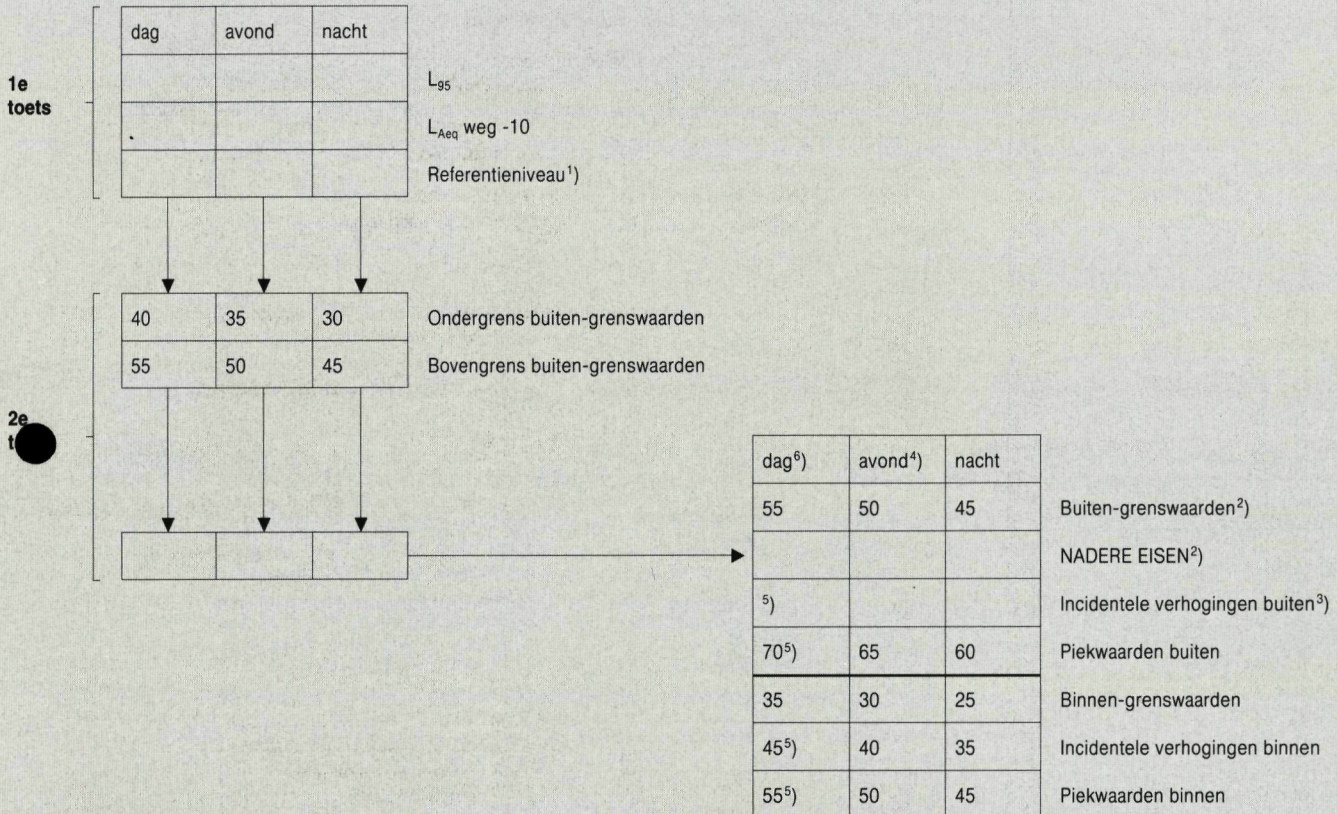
1e toets

| dag | avond | nacht | |
|---|---|---|---|
| | | | $L_{95}$ |
| | | | $L_{Aeq}$ weg -10 |
| | | | Referentieniveau$^{1}$) |

| | | | |
|---|---|---|---|
| 40 | 35 | 30 | Ondergrens buiten-grenswaarden |
| 55 | 50 | 45 | Bovengrens buiten-grenswaarden |

2e t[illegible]

| dag$^{6}$) | avond$^{4}$) | nacht | |
|---|---|---|---|
| 55 | 50 | 45 | Buiten-grenswaarden$^{2}$) |
| | | | NADERE EISEN$^{2}$) |
| $^{5}$) | | | Incidentele verhogingen buiten$^{3}$) |
| 70$^{5}$) | 65 | 60 | Piekwaarden buiten |
| 35 | 30 | 25 | Binnen-grenswaarden |
| 45$^{5}$) | 40 | 35 | Incidentele verhogingen binnen |
| 55$^{5}$) | 50 | 45 | Piekwaarden binnen |